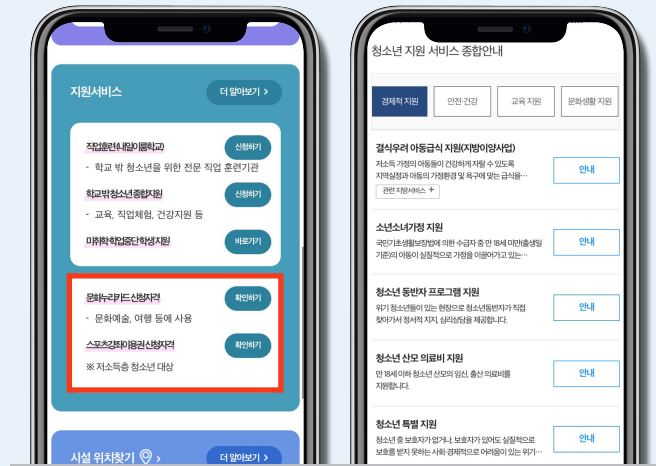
지원서비스

더 알아보기 >

직업훈련(내일이룸학교)

신청하기

- 학교 밖 청소년을 위한 전문 직업 훈련기관

학교밖청소년종합지원

신청하기

- 교육, 직업체험, 건강지원 등

미취학학업중단학생지원

바로가기

문화누리카드신청자격

확인하기

- 문화예술, 여행 등에 사용

스포츠강좌이용권신청자격

확인하기

※ 저소득층 청소년 대상

시설 위치찾기

더 알아보기 >

청소년 지원 서비스 종합안내

경제적 지원

안전·건강

교육 지원

문화생활 지원

결식우려 아동급식 지원(지방이양사업)

저소득 가정의 아동들이 건강하게 자랄 수 있도록 지역실정과 아동의 가정환경 및 욕구에 맞는 급식을...

관련 지원서비스 +

안내

소년소녀가정 지원

국민기초생활보장법에 의한 수급자 중 만 18세 미만(출생일 기준)의 아동이 실질적으로 가정을 이끌어가고 있는...

안내

청소년 동반자 프로그램 지원

위기 청소년들이 있는 현장으로 청소년동반자가 직접 찾아가서 정서적 지지, 심리상담을 제공합니다.

안내

청소년 산모 의료비 지원

만 18세 이하 청소년 산모의 임신, 출산 의료비를 지원합니다.

안내

청소년 특별 지원

청소년 중 보호자가 없거나, 보호자가 있어도 실질적으로 보호를 받지 못하는 사회·경제적으로 어려움이 있는 위기...

안내